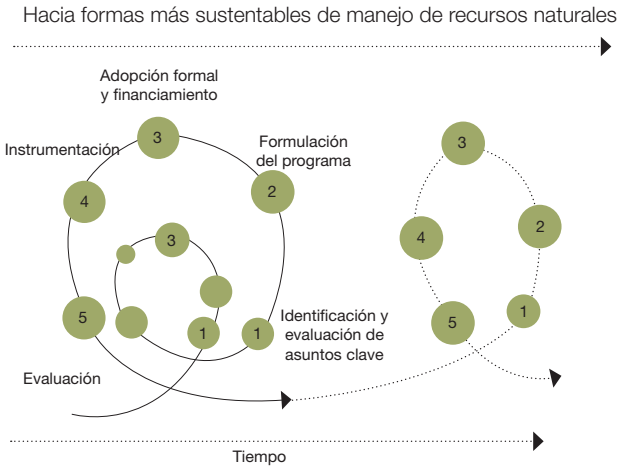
Hacia formas más sustentables de manejo de recursos naturales

Adopción formal y financiamiento

Instrumentación

Formulación del programa

3

2

4

3

5

1

1

Identificación y evaluación de asuntos clave

Evaluación

3

2

4

1

5

Tiempo